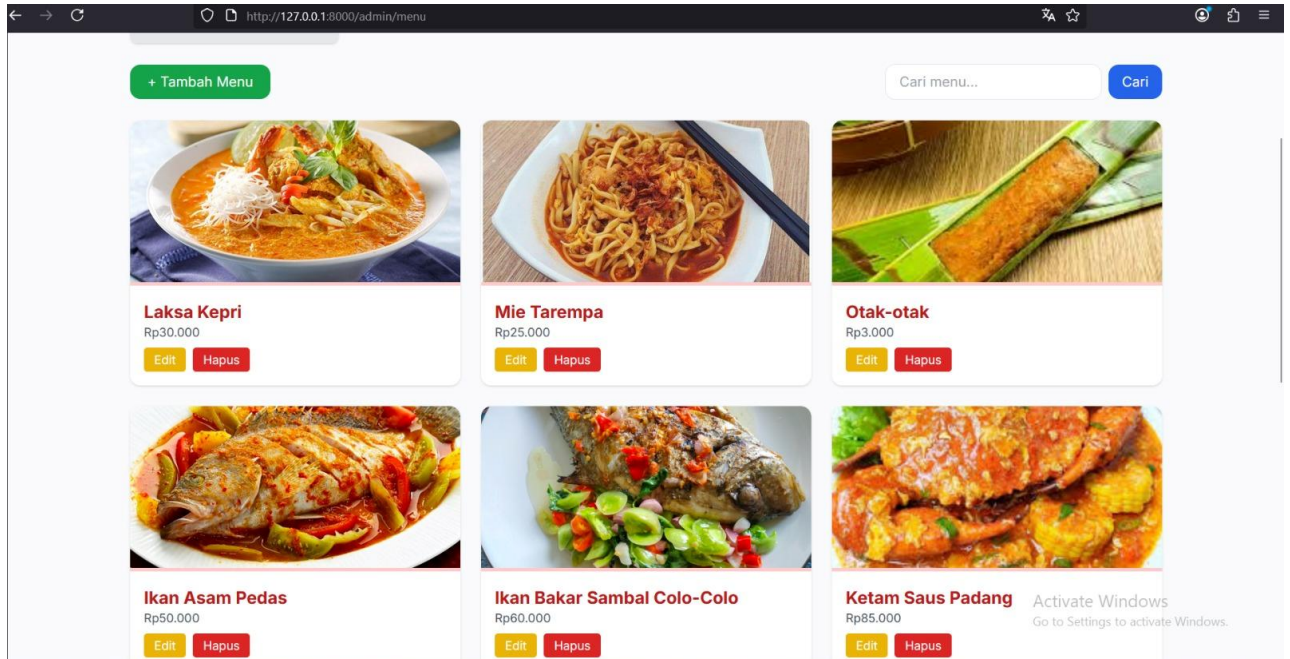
http://127.0.0.1:8000/admin/menu

+ Tambah Menu

Cari menu...

Cari

Laksa Kepri
Rp30.000
Edit Hapus

Mie Tarempa
Rp25.000
Edit Hapus

Otak-otak
Rp3.000
Edit Hapus

Ikan Asam Pedas
Rp50.000
Edit Hapus

Ikan Bakar Sambal Colo-Colo
Rp60.000
Edit Hapus

Ketam Saus Padang
Rp85.000
Edit Hapus

Activate Windows
Go to Settings to activate Windows.